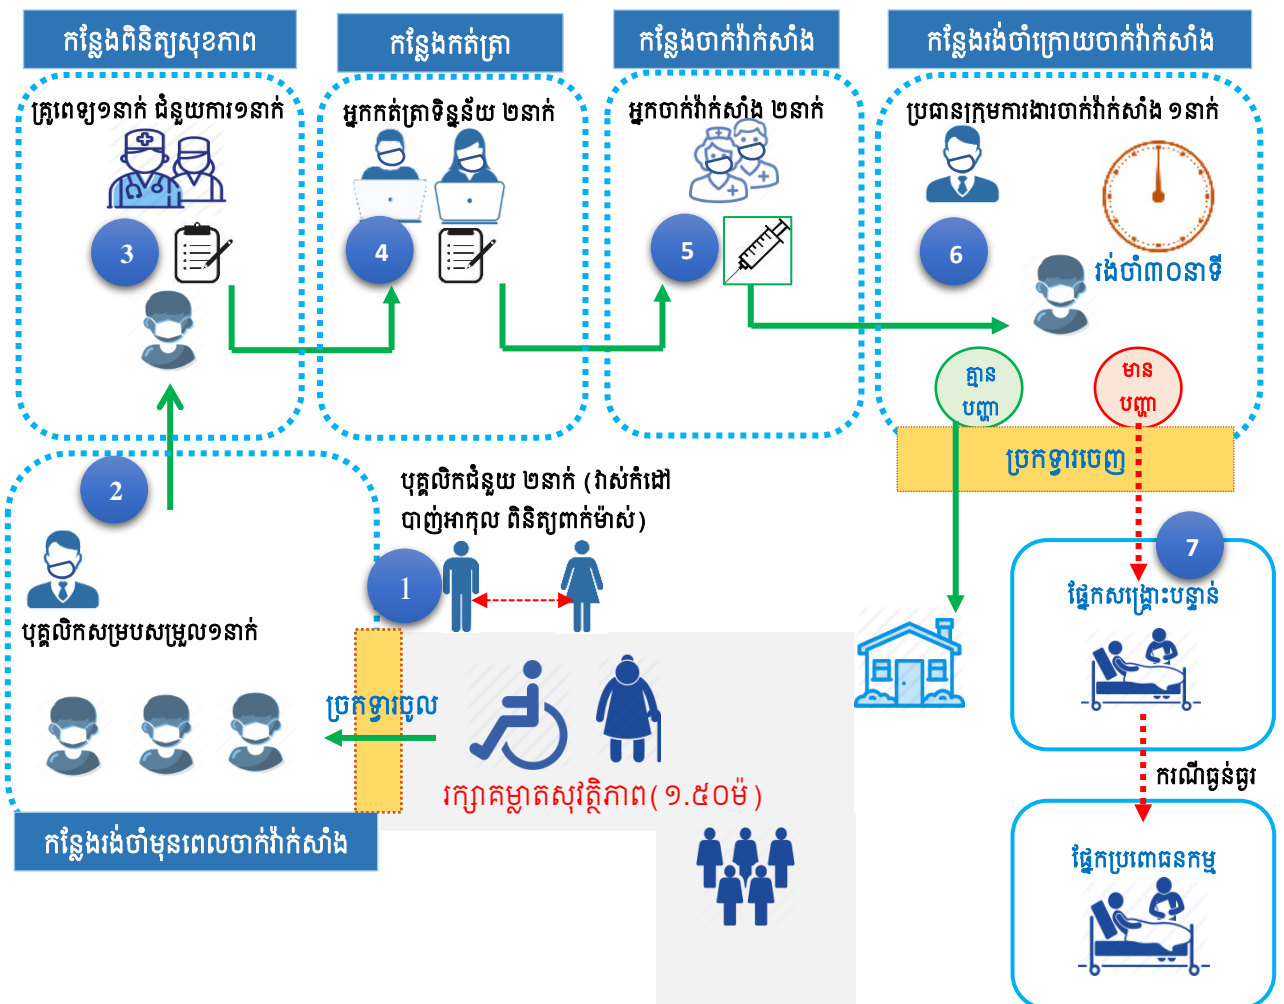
កន្លែងពិនិត្យសុខភាព

គ្រូពេទ្យ១នាក់ ជំនួយការ១នាក់

3

កន្លែងកត់ត្រា

អ្នកកត់ត្រាទិន្នន័យ ២នាក់

4

កន្លែងចាក់វ៉ាក់សាំង

អ្នកចាក់វ៉ាក់សាំង ២នាក់

5

កន្លែងរង់ចាំក្រោយចាក់វ៉ាក់សាំង

ប្រធានក្រុមការងារចាក់វ៉ាក់សាំង ១នាក់

6

រង់ចាំ៣០នាទី

គ្មានបញ្ហា

មានបញ្ហា

ច្រកទ្វារចេញ

2

បុគ្គលិកជំនួយ ២នាក់ (វាស់កំដៅ បាញ់អាកុល ពិនិត្យពាក់ម៉ាស់)

1

បុគ្គលិកសម្របសម្រួល១នាក់

7

ផ្នែកសង្គ្រោះបន្ទាន់

ច្រកទ្វារចូល

រក្សាគម្លាតសុវត្ថិភាព(១.៥០ម៉)

ករណីធ្ងន់ធ្ងរ

ផ្នែកប្រពេជនកម្ម

កន្លែងរង់ចាំមុនពេលចាក់វ៉ាក់សាំង